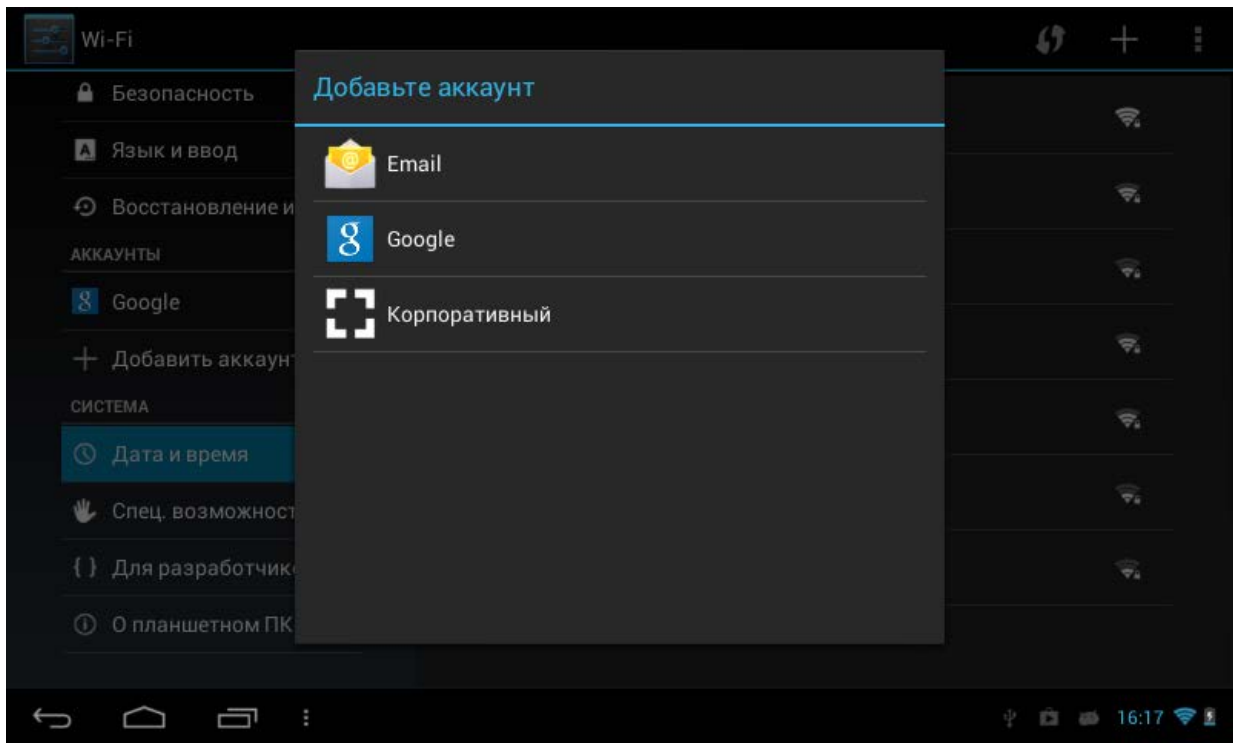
Wi-Fi

Безопасность

Язык и ввод

Восстановление и

АККАУНТЫ

Google

Добавить аккаунт

СИСТЕМА

Дата и время

Спец. возможност

Для разработчик

О планшетном ПК

Добавьте аккаунт

Email

Google

Корпоративный

16:17